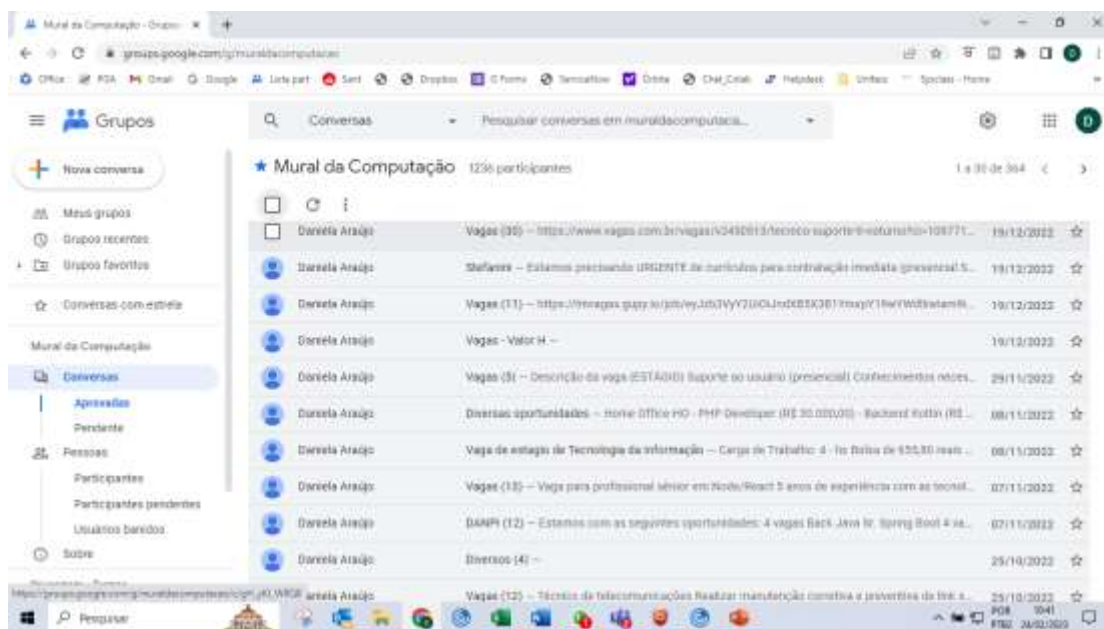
Mural da Computação - Grupos

groups.google.com/g/muraldacomputacao

Grupos

Conversas

Pesquisar conversas em muraldacomputaca...

Nova conversa

Meus grupos

Grupos recentes

Grupos favoritos

Conversas com estrela

Mural da Computação

Conversas

Aprovadas

Pendente

Pessoas

Participantes

Participantes pendentes

Usuários banidos

Sobre

★ Mural da Computação 1236 participantes

1 a 30 de 364

| | | |
|---|---|---|
| Daniela Araújo | Vagas (30) — https://www.vagas.com.br/vagas/v2450913/tecnico-suporte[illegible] | 19/12/2022 |
| Daniela Araújo | Stefanini — Estamos precisando URGENTE de currículos para contratação imediata (presencial S... | 19/12/2022 |
| Daniela Araújo | Vagas (11) — https://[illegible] | 19/12/2022 |
| Daniela Araújo | Vagas - Valor H — | 19/12/2022 |
| Daniela Araújo | Vagas (5) — Descrição da vaga (ESTÁGIO) Suporte ao usuário (presencial) Conhecimentos neces... | 29/11/2022 |
| Daniela Araújo | Diversas oportunidades — Home Office HO - PHP Developer (R$ 30.000,00) - Backend Kotlin (R$ ... | 08/11/2022 |
| Daniela Araújo | Vaga de estagio de Tecnologia da Informação — Carga de Trabalho: 4 - hs Bolsa de 650,00 reais ... | 08/11/2022 |
| Daniela Araújo | Vagas (13) — Vaga para profissional sênior em Node/React 5 anos de experiência com as tecnol... | 07/11/2022 |
| Daniela Araújo | DANPI (12) — Estamos com as seguintes oportunidades: 4 vagas Back Java IV, Spring Boot 4 va... | 07/11/2022 |
| Daniela Araújo | Diversos (4) — | 25/10/2022 |
| Daniela Araújo | Vagas (12) — Técnico de telecomunicações Realizar manutenção corretiva e preventiva de link s... | 25/10/2022 |

Pesquisar

POR PTB2 10:41 24/02/2023